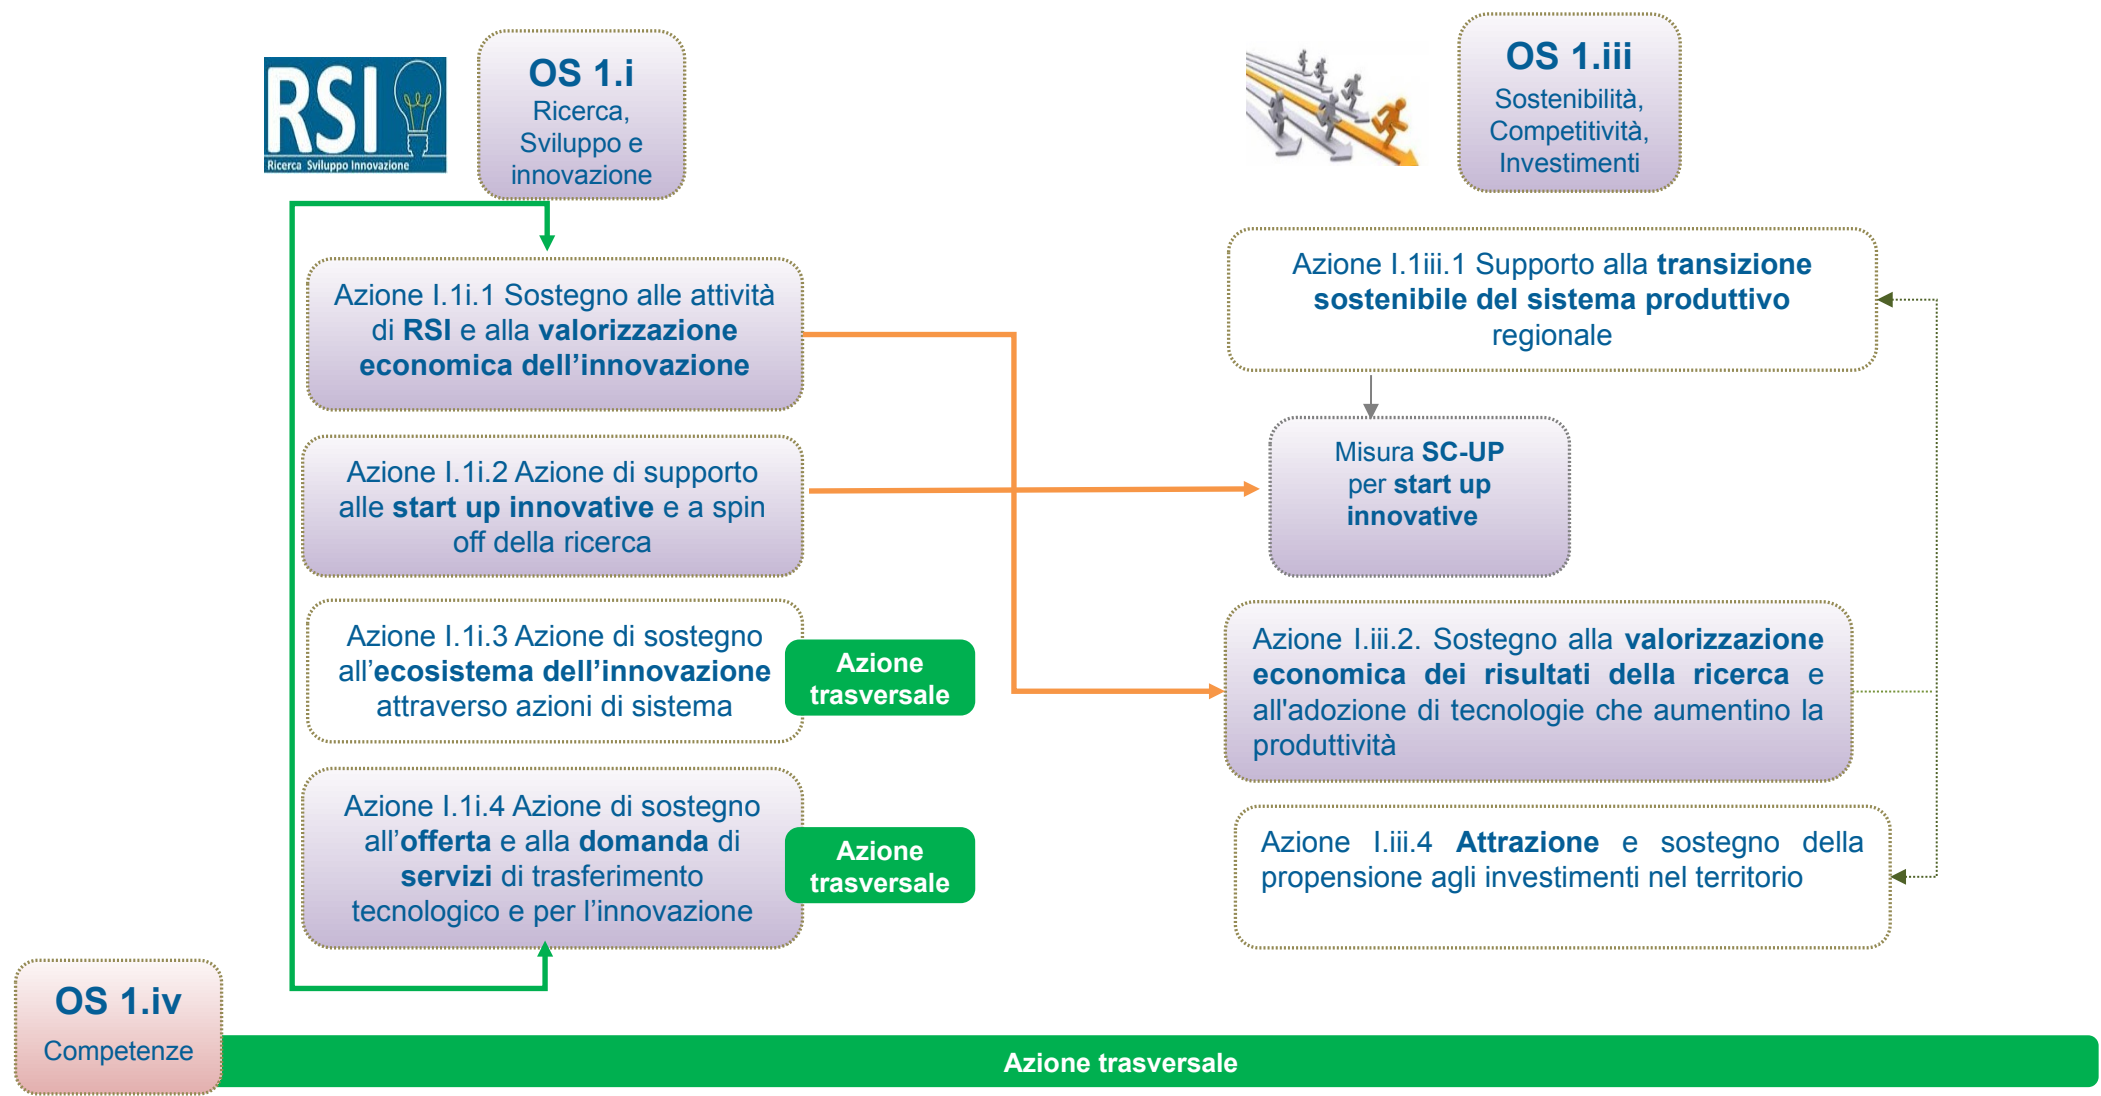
RSI
Ricerca Sviluppo Innovazione

OS 1.i
Ricerca, Sviluppo e innovazione

OS 1.iii
Sostenibilità, Competitività, Investimenti

Azione I.1i.1 Sostegno alle attività di RSI e alla valorizzazione economica dell'innovazione

Azione I.1i.2 Azione di supporto alle start up innovative e a spin off della ricerca

Azione I.1i.3 Azione di sostegno all'ecosistema dell'innovazione attraverso azioni di sistema

Azione trasversale

Azione I.1i.4 Azione di sostegno all'offerta e alla domanda di servizi di trasferimento tecnologico e per l'innovazione

Azione trasversale

Azione I.1iii.1 Supporto alla transizione sostenibile del sistema produttivo regionale

Misura SC-UP per start up innovative

Azione I.iii.2. Sostegno alla valorizzazione economica dei risultati della ricerca e all'adozione di tecnologie che aumentino la produttività

Azione I.iii.4 Attrazione e sostegno della propensione agli investimenti nel territorio

OS 1.iv
Competenze

Azione trasversale